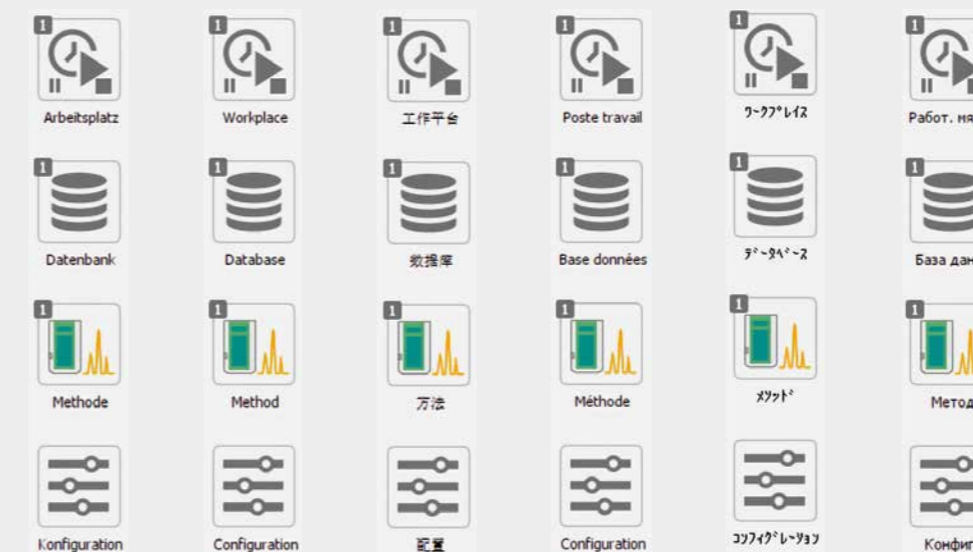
1
Arbeitsplatz

1
Workplace

1
工作平台

1
Poste travail

1
ワークプレイス

1
Работ. ме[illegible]

1
Datenbank

1
Database

1
数据库

1
Base données

1
データベース

1
База дан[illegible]

1
Methode

1
Method

1
方法

1
Méthode

1
メソッド

1
Метод

Konfiguration

Configuration

配置

Configuration

コンフィグレーション

Конфи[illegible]